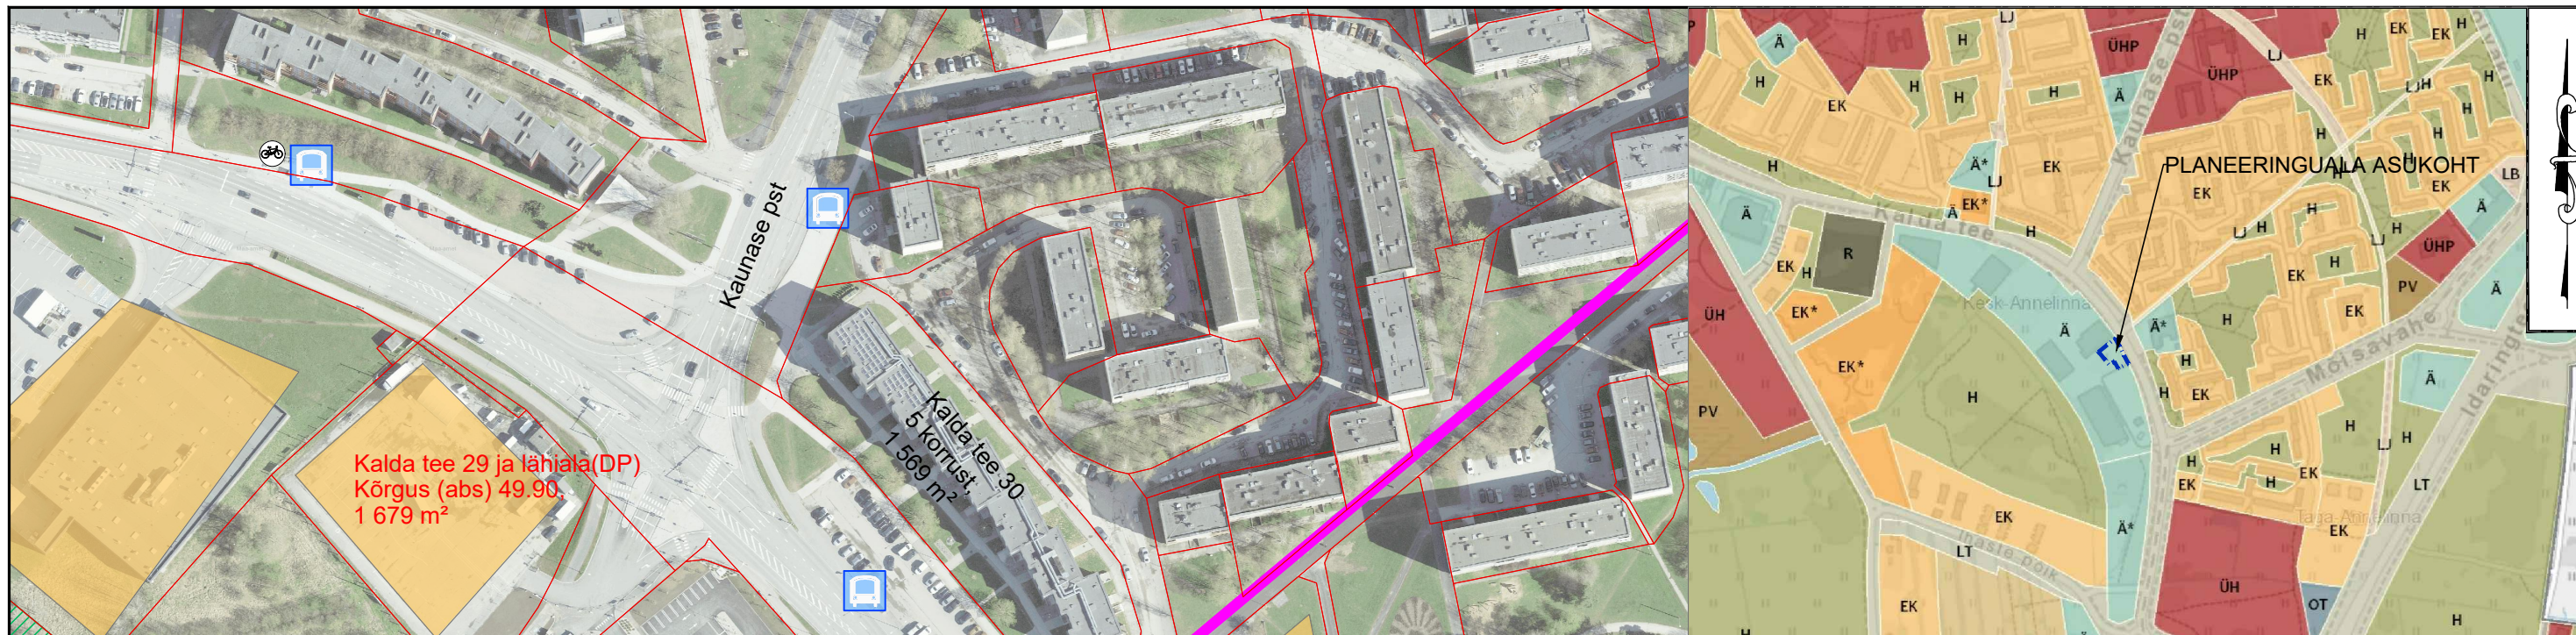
Kaunase pst

Kalda tee 29 ja lähiala(DP)
Kõrgus (abs) 49.90,
1 679 m²

Kalda tee 30
5 korrust,
1 569 m²

PLANEERINGUALA ASUKOHT

Kalda tee
Kesk-Annelinna
Kaunase pst
Mõisavahe
Idaringtee
Taga-Annelinna
Nasle põik

P Ä LJ H EK ÜHP Ä H H H Ä EK ÜHP LJ H EK H LJH H H H Ä* LJ EK Ä Ä EK* H H EK LJ H LJ H ÜHP EK H PV EK H R EK* ÜH Ä Ä* H EK* H H EK PV H H LJ H EK H H EK LT EK Ä* LT EK ÜH OT EK H H